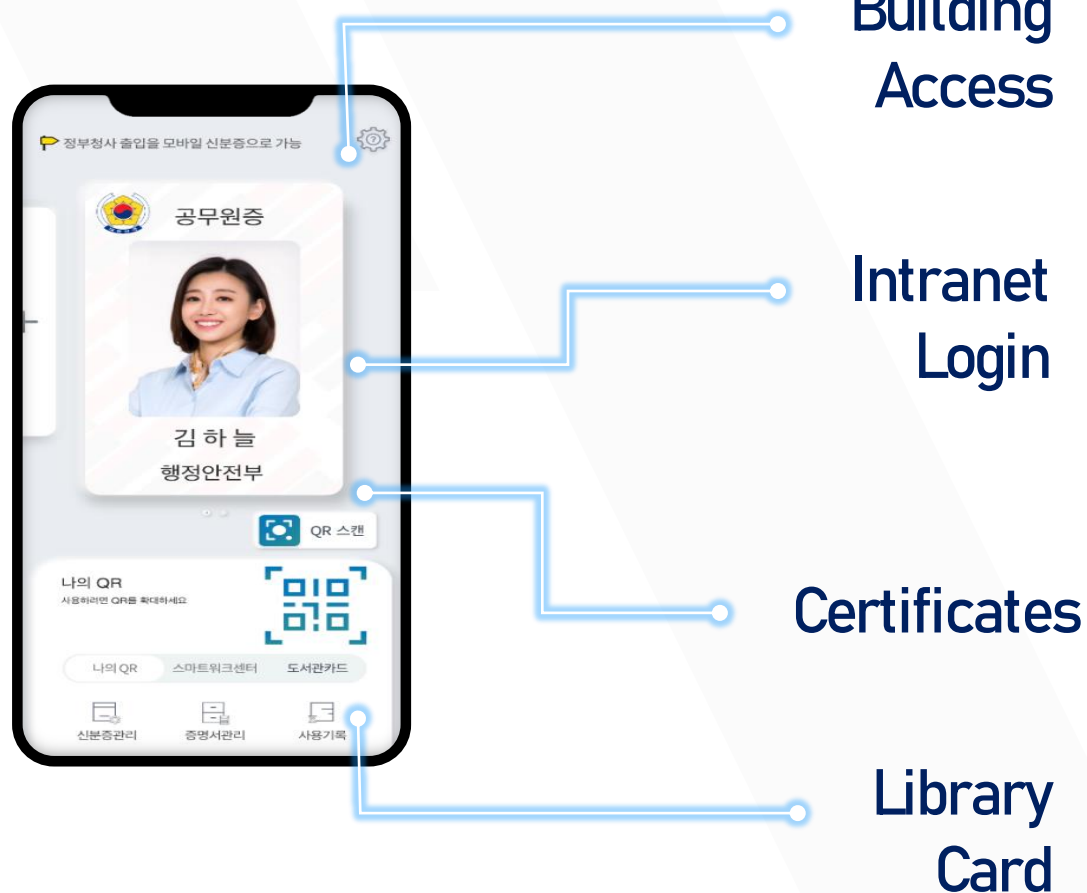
Building
Access

정부청사 출입을 모바일 신분증으로 가능

공무원증

김 하 늘
행정안전부

QR 스캔

나의 QR
사용하려면 QR를 확대하세요

나의 QR
스마트워크센터
도서관카드

신분증관리
증명서관리
사용기록

Intranet
Login

Certificates

Library
Card